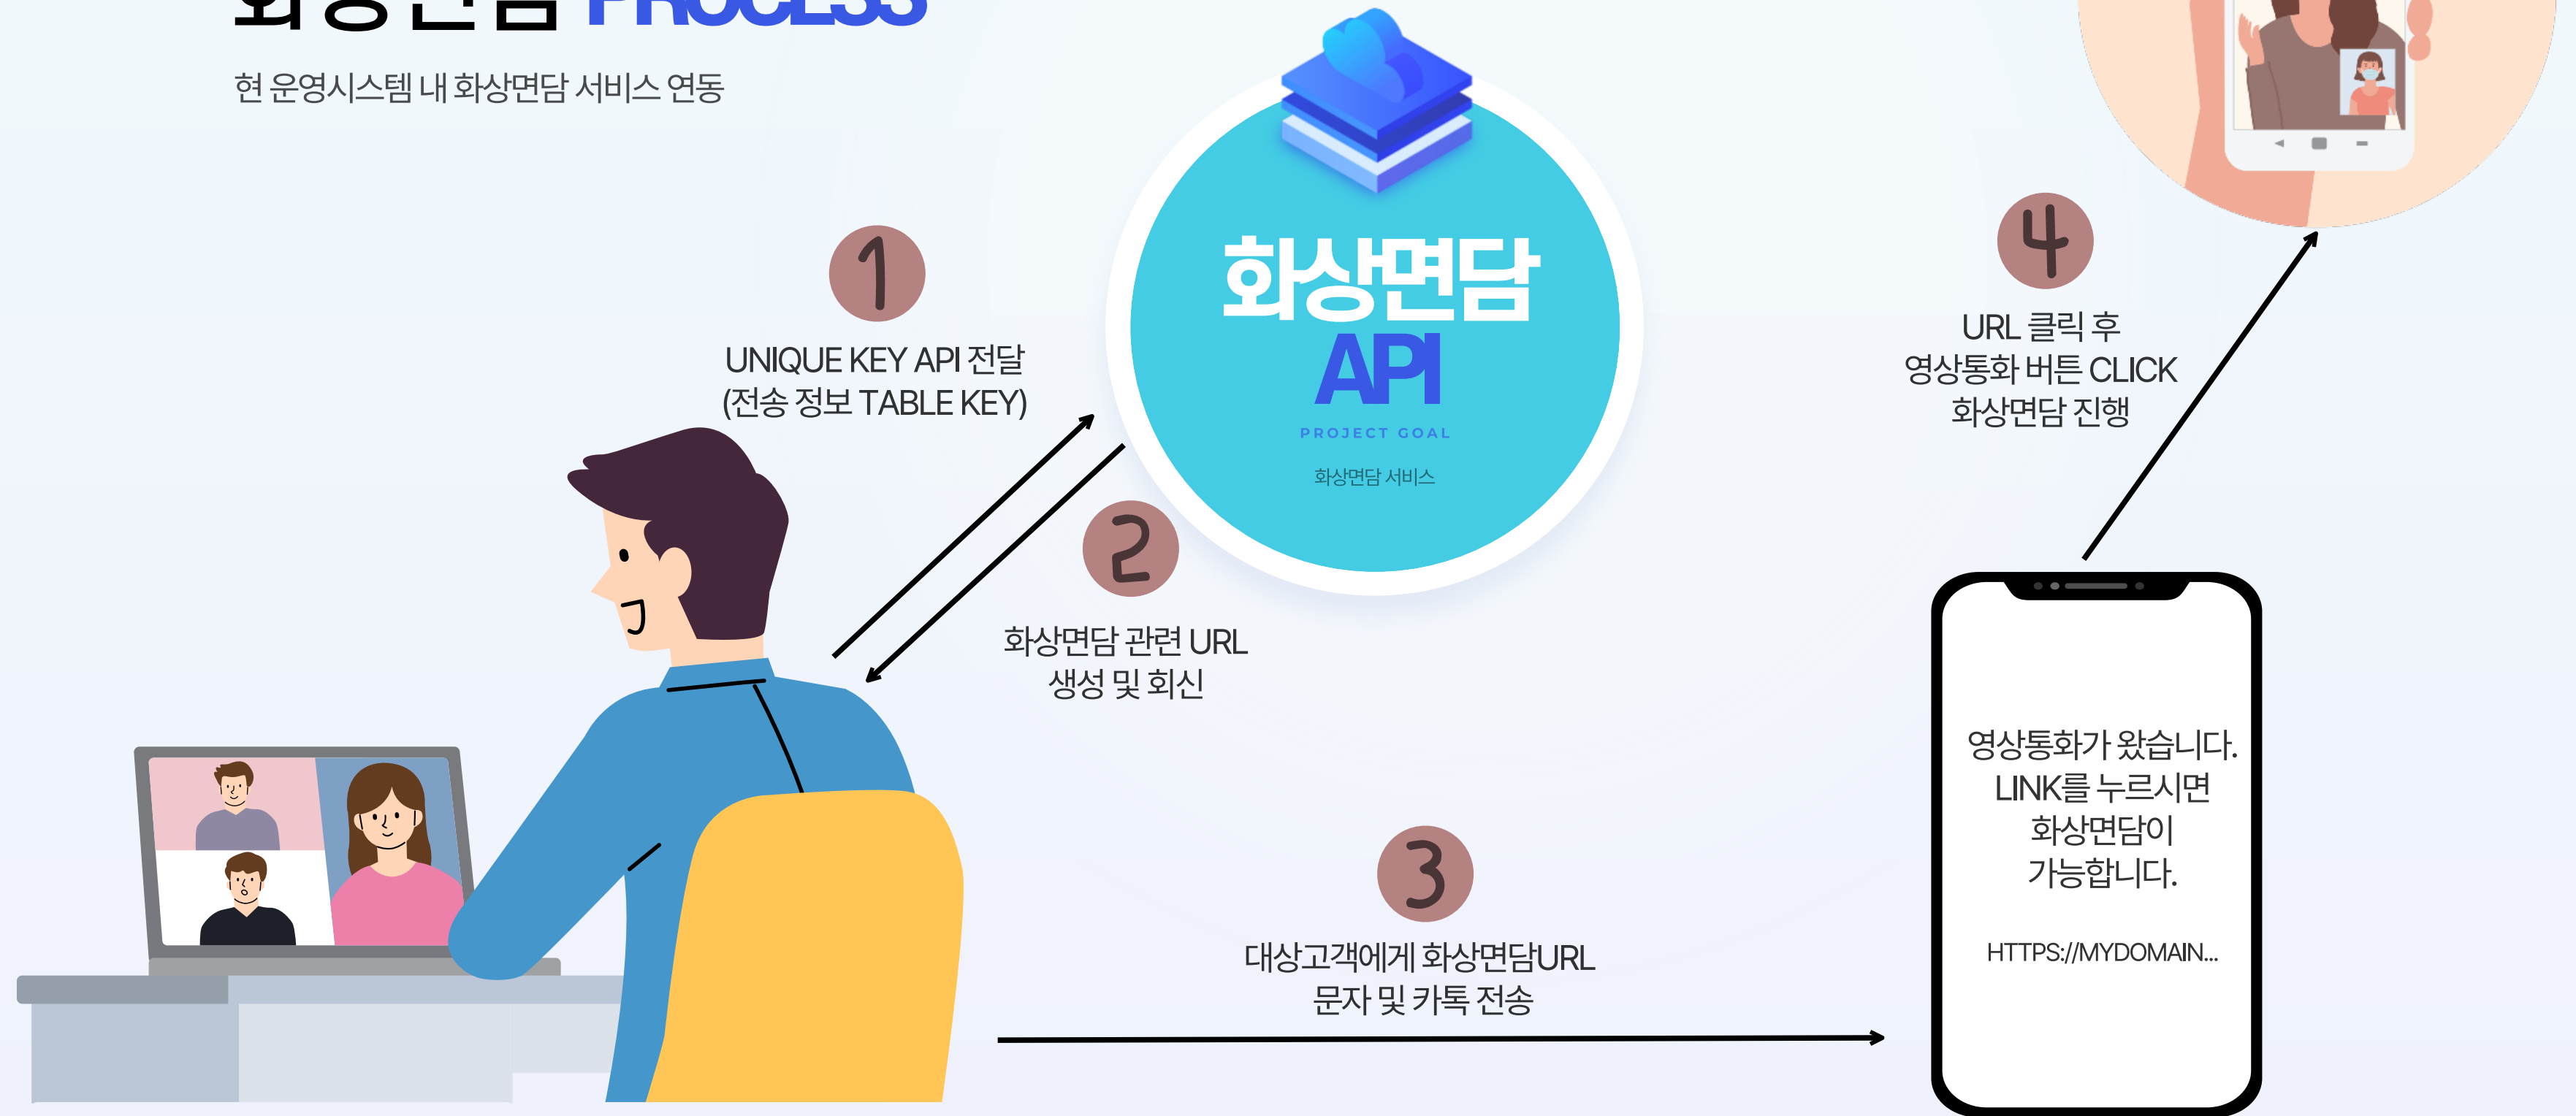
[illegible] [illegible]

현 운영시스템 내 화상면담 서비스 연동

화상면담
API
PROJECT GOAL
화상면담 서비스

1
UNIQUE KEY API 전달
(전송 정보 TABLE KEY)

2
화상면담 관련 URL
생성 및 회신

3
대상고객에게 화상면담URL
문자 및 카톡 전송

4
URL 클릭 후
영상통화 버튼 CLICK
화상면담 진행

영상통화가 왔습니다.
LINK를 누르시면
화상면담이
가능합니다.

HTTPS://MYDOMAIN...